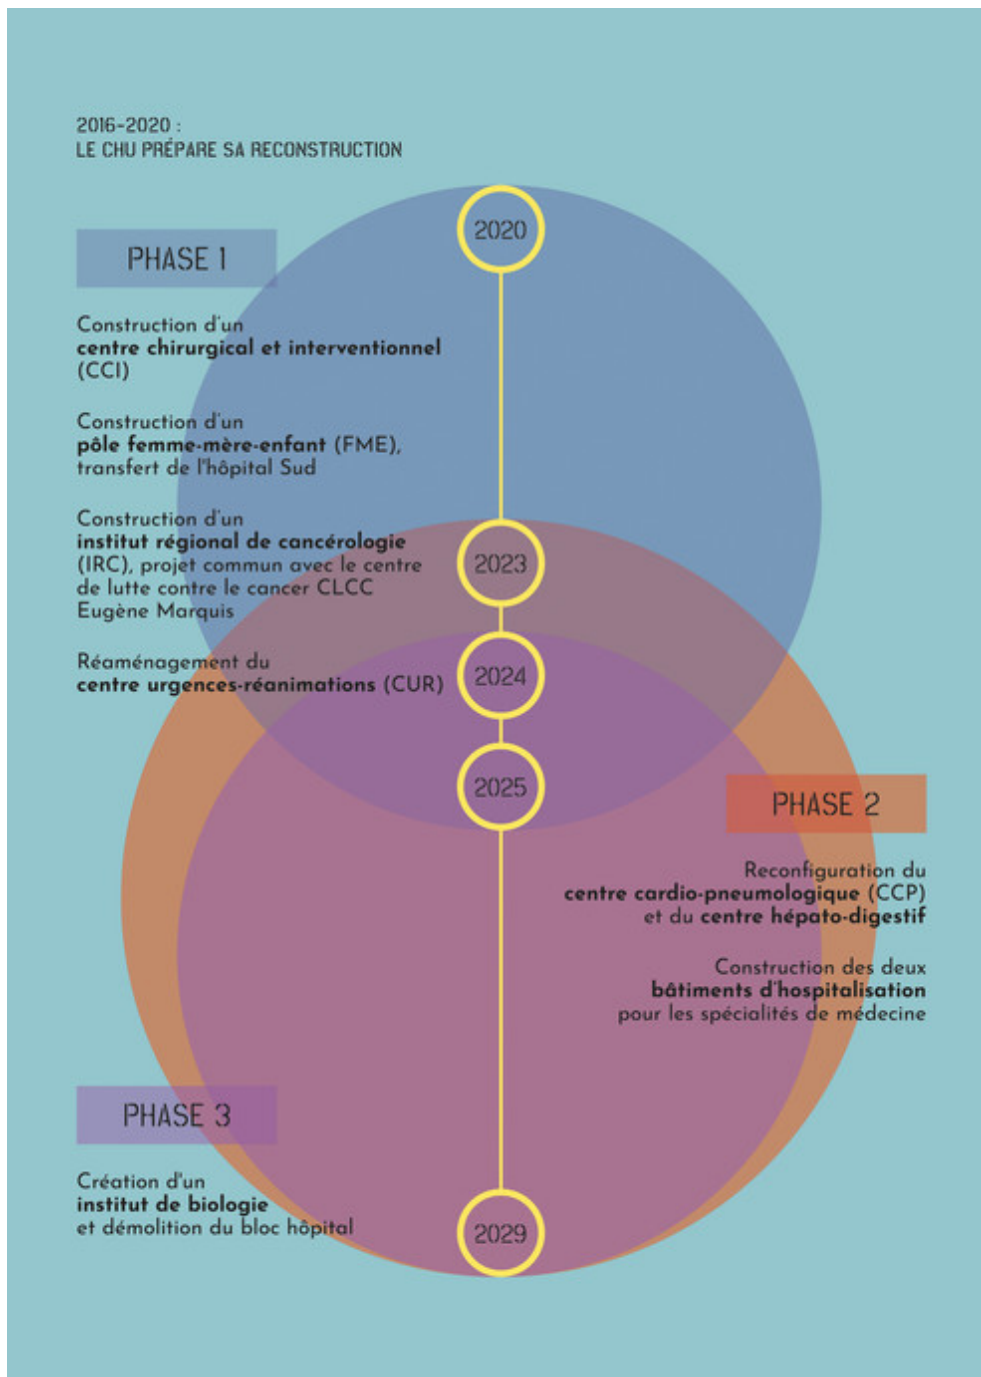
2016-2020 :
LE CHU PRÉPARE SA RECONSTRUCTION

2020

PHASE 1

Construction d'un
centre chirurgical et interventionnel (CCI)

Construction d'un
pôle femme-mère-enfant (FME), transfert de l'hôpital Sud

Construction d'un
institut régional de cancérologie (IRC), projet commun avec le centre de lutte contre le cancer CLCC Eugène Marquis

2023

Réaménagement du
centre urgences-réanimations (CUR)

2024

2025

PHASE 2

Reconfiguration du
centre cardio-pneumologique (CCP)
et du centre hépato-digestif

Construction des deux
bâtiments d'hospitalisation
pour les spécialités de médecine

PHASE 3

Création d'un
institut de biologie
et démolition du bloc hôpital

2029